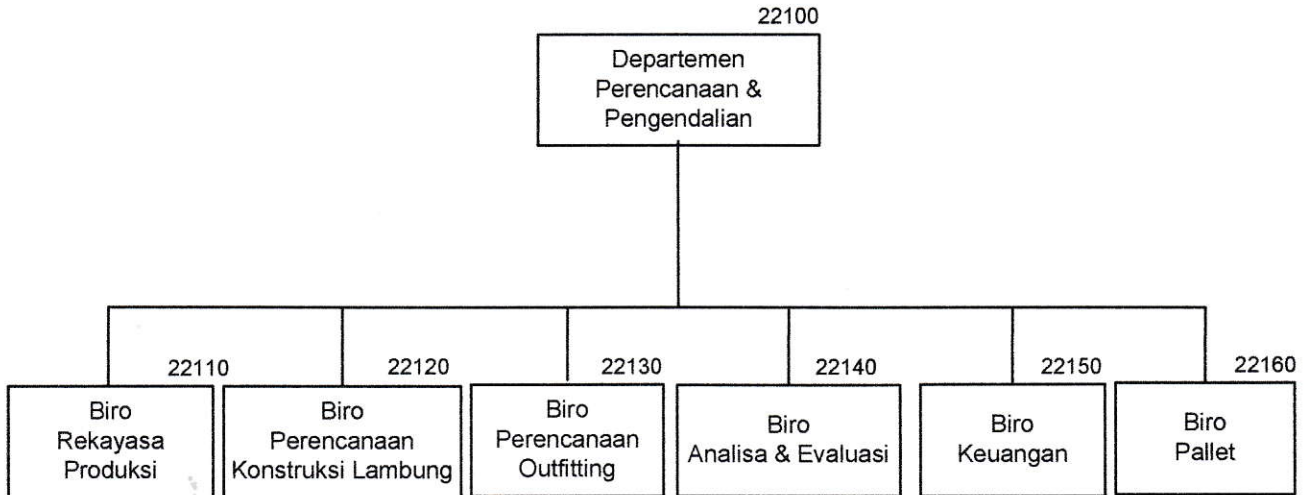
22100
Departemen Perencanaan & Pengendalian

22110
Biro Rekayasa Produksi

22120
Biro Perencanaan Konstruksi Lambung

22130
Biro Perencanaan Outfitting

22140
Biro Analisa & Evaluasi

22150
Biro Keuangan

22160
Biro Pallet